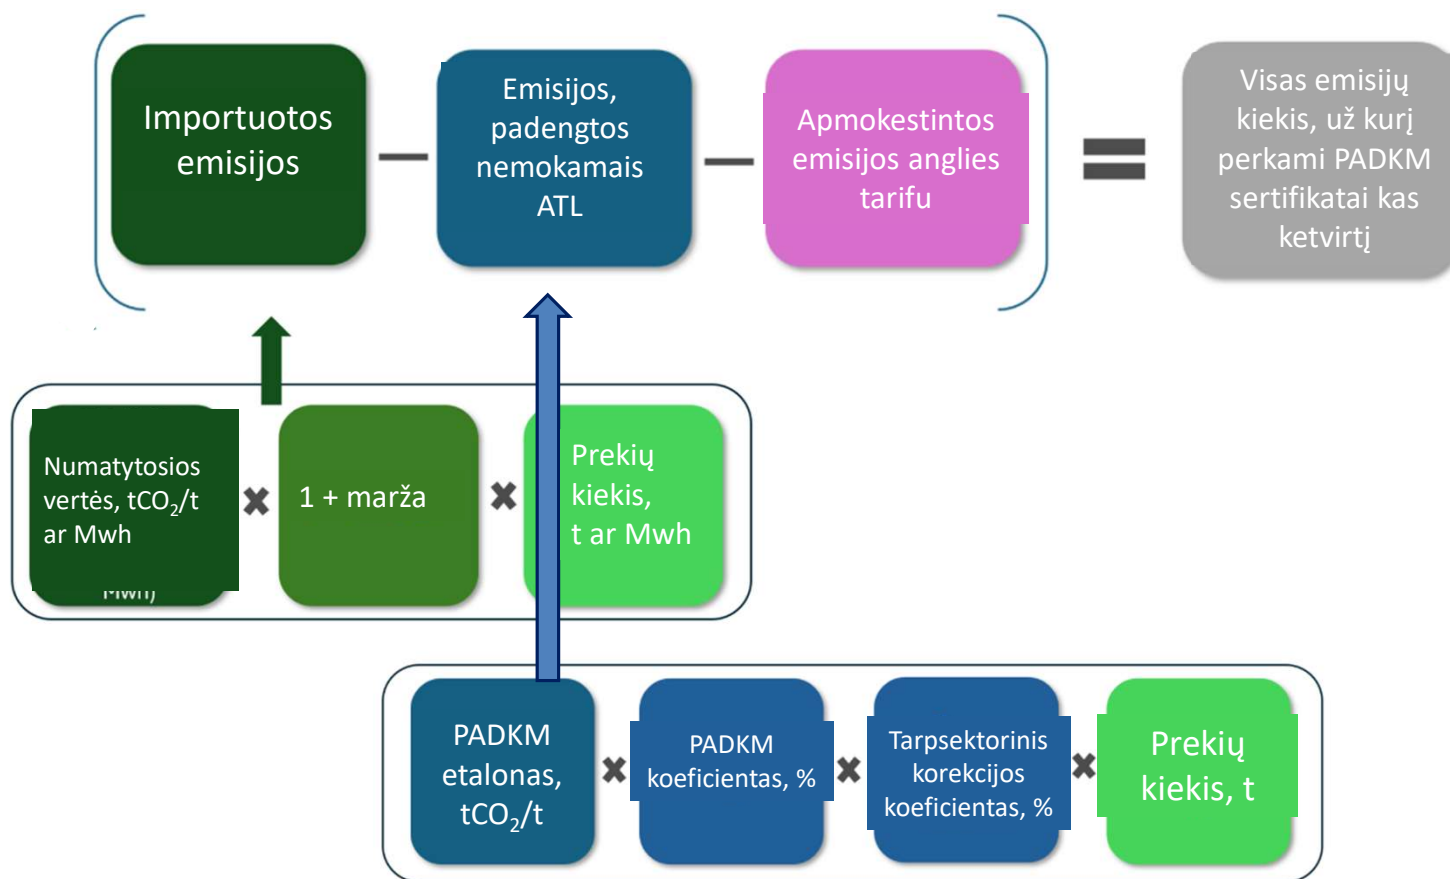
Importuotos emisijos

Emisijos, padengtos nemokamais ATL

Apmokestintos emisijos anglies tarifu

Visas emisijų kiekis, už kurį perkami PADKM sertifikatai kas ketvirtį

Numatytosios vertės, $tCO_2/t$ ar Mwh

1 + marža

Prekių kiekis, t ar Mwh

PADKM etalonas, $tCO_2/t$

PADKM koeficientas, %

Tarpsektorinis korekcijos koeficientas, %

Prekių kiekis, t